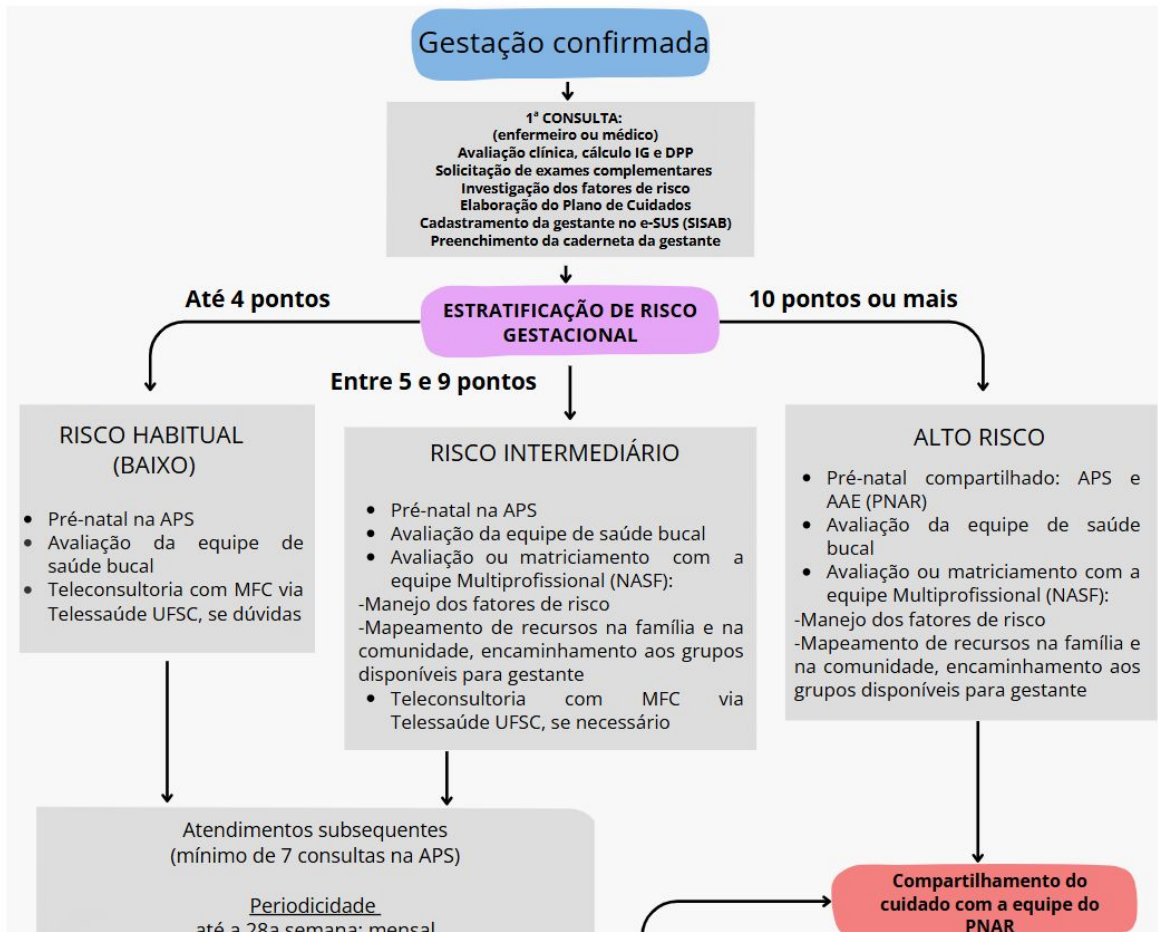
Gestação confirmada

1ª CONSULTA:
(enfermeiro ou médico)
Avaliação clínica, cálculo IG e DPP
Solicitação de exames complementares
Investigação dos fatores de risco
Elaboração do Plano de Cuidados
Cadastramento da gestante no e-SUS (SISAB)
Preenchimento da caderneta da gestante

Até 4 pontos

ESTRATIFICAÇÃO DE RISCO GESTACIONAL

10 pontos ou mais

Entre 5 e 9 pontos

RISCO HABITUAL (BAIXO)

- Pré-natal na APS
- Avaliação da equipe de saúde bucal
- Teleconsultoria com MFC via Telessaúde UFSC, se dúvidas

RISCO INTERMEDIÁRIO

- Pré-natal na APS
- Avaliação da equipe de saúde bucal
- Avaliação ou matriciamento com a equipe Multiprofissional (NASF):

-Manejo dos fatores de risco
-Mapeamento de recursos na família e na comunidade, encaminhamento aos grupos disponíveis para gestante

- Teleconsultoria com MFC via Telessaúde UFSC, se necessário

ALTO RISCO

- Pré-natal compartilhado: APS e AAE (PNAR)
- Avaliação da equipe de saúde bucal
- Avaliação ou matriciamento com a equipe Multiprofissional (NASF):

-Manejo dos fatores de risco
-Mapeamento de recursos na família e na comunidade, encaminhamento aos grupos disponíveis para gestante

Atendimentos subsequentes
(mínimo de 7 consultas na APS)

Periodicidade
até a 28a semana: mensal

Compartilhamento do cuidado com a equipe do PNAR